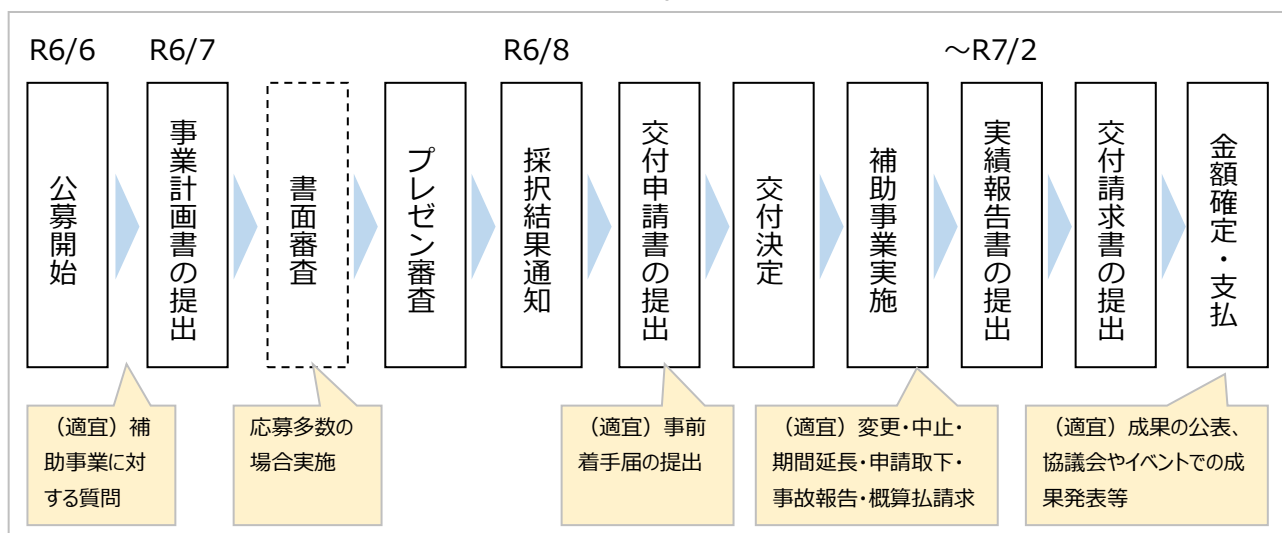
R6/6 R6/7 R6/8 ～R7/2

公募開始

事業計画書の提出

書面審査

プレゼン審査

採択結果通知

交付申請書の提出

交付決定

補助事業実施

実績報告書の提出

交付請求書の提出

金額確定・支払

（適宜）補助事業に対する質問

応募多数の場合実施

（適宜）事前着手届の提出

（適宜）変更・中止・期間延長・申請取下・事故報告・概算払請求

（適宜）成果の公表、協議会やイベントでの成果発表等